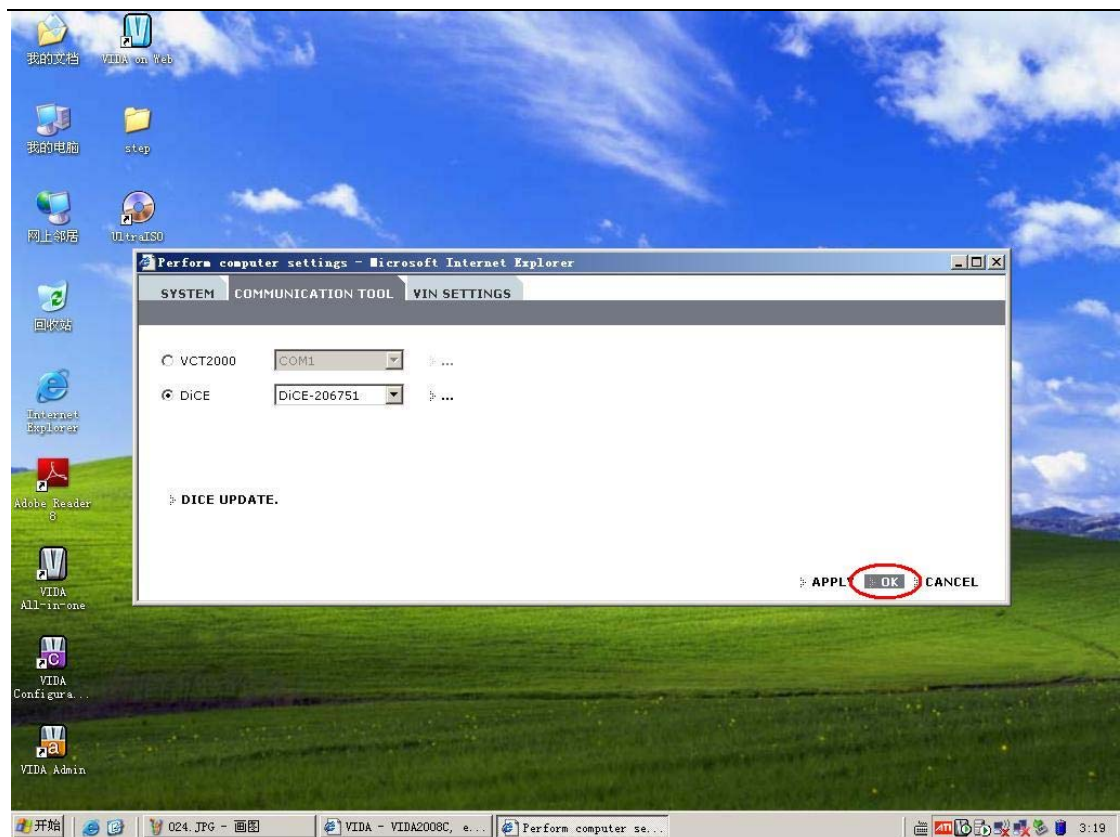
我的文档
VIDA on Web
我的电脑
step
网上邻居
UltraISO
回收站
Internet Explorer
Adobe Reader 6
VIDA All-in-one
VIDA Configura...
VIDA Admin

Perform computer settings - Microsoft Internet Explorer

SYSTEM COMMUNICATION TOOL VIN SETTINGS

VCT2000 COM1 ...
DiCE DiCE-206751 ...

DICE UPDATE.

APPLY OK CANCEL

开始 024.JPG - 画图 VIDA - VIDA2008C, e... Perform computer se... 3:19